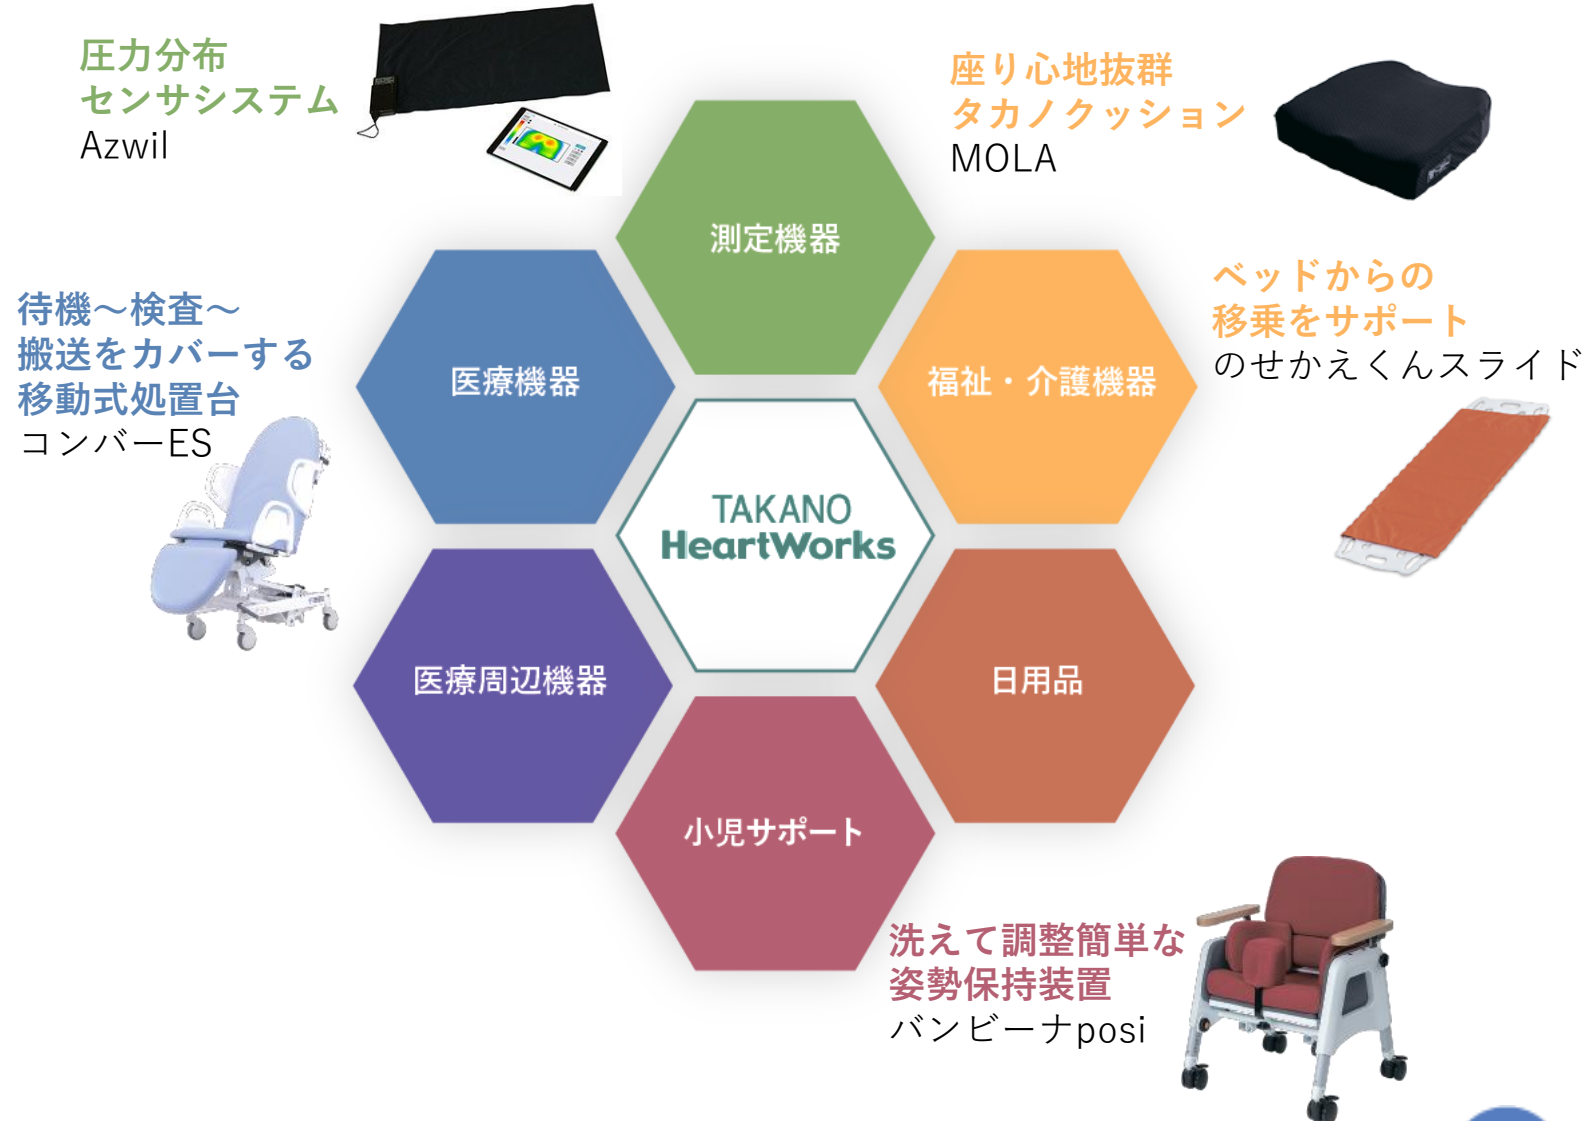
圧力分布
センサシステム
Azwil

座り心地抜群
タカノクッション
MOLA

測定機器

待機～検査～
搬送をカバーする
移動式処置台
コンバーES

医療機器

福祉・介護機器

ベッドからの
移乗をサポート
のせかえくんスライド

TAKANO
HeartWorks

医療周辺機器

日用品

小児サポート

洗えて調整簡単な
姿勢保持装置
バンビーナposi